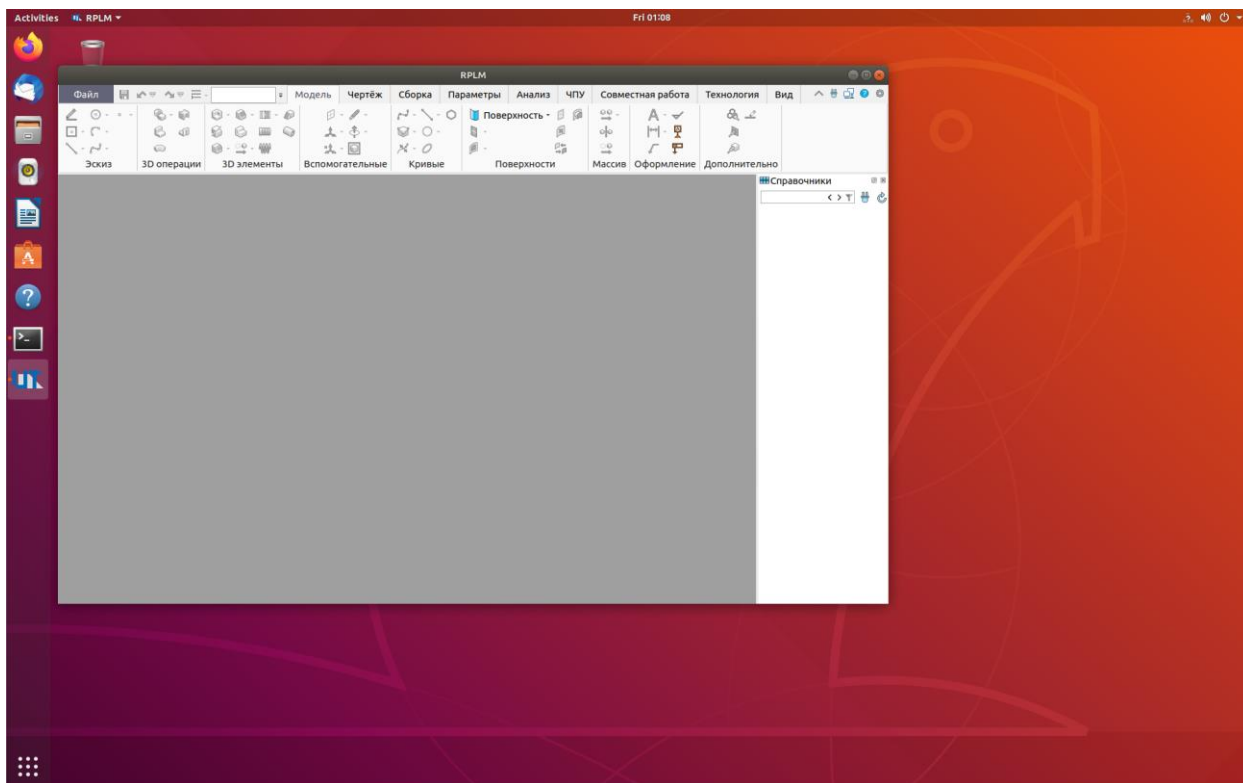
Activities RPLM ▾

Fri 01:08

RPLM

Файл

Модель Чертёж Сборка Параметры Анализ ЧПУ Совместная работа Технология Вид

Поверхность

Эскиз 3D операции 3D элементы Вспомогательные Кривые Поверхности Массив Оформление Дополнительно

Справочники